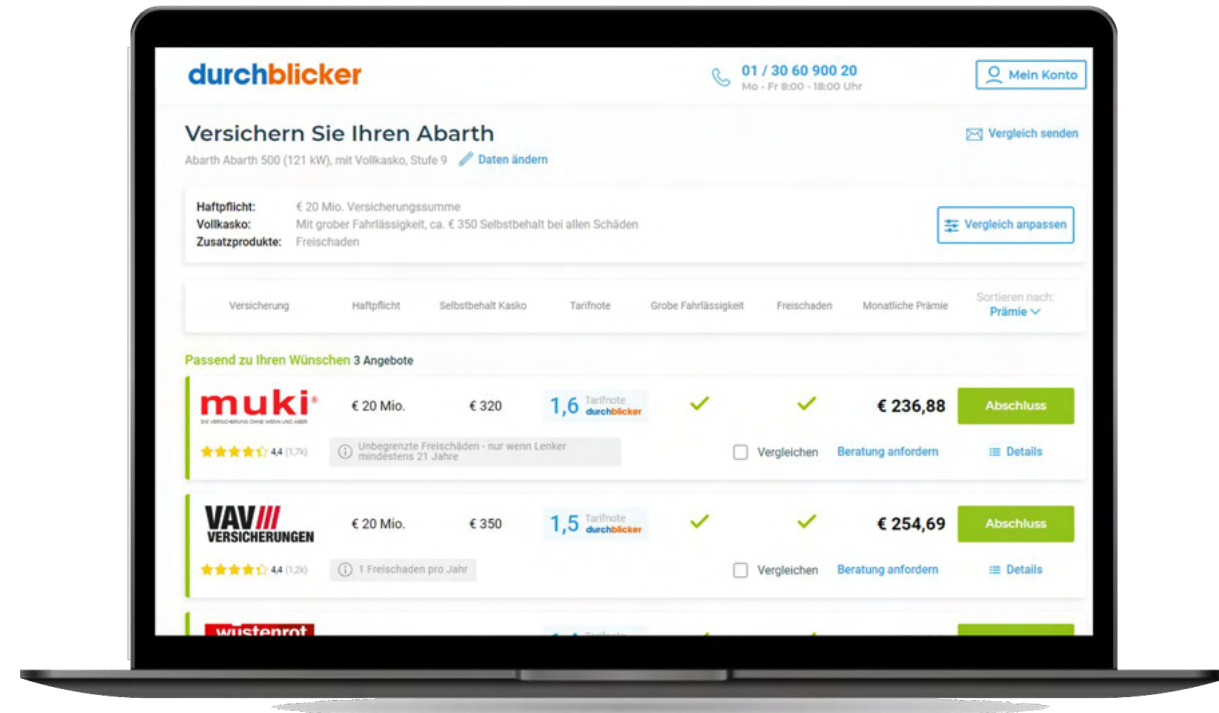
durchblicker

01 / 30 60 900 20
Mo - Fr 8:00 - 18:00 Uhr

Mein Konto

Versichern Sie Ihren Abarth

Abarth Abarth 500 (121 kW), mit Vollkasko, Stufe 9 Daten ändern

Vergleich senden

Haftpflicht: € 20 Mio. Versicherungssumme
Vollkasko: Mit grober Fahrlässigkeit, ca. € 350 Selbstbehalt bei allen Schäden
Zusatzprodukte: Freischaden

Vergleich anpassen

| Versicherung | Haftpflicht | Selbstbehalt Kasko | Tarifnote | Grobe Fahrlässigkeit | Freischaden | Monatliche Prämie | Sortieren nach: Prämie |
|---|---|---|---|---|---|---|---|

Passend zu Ihren Wünschen 3 Angebote

muki
DIE VERSICHERUNG OHNE WENN UND ABER
€ 20 Mio. € 320 1,6 Tarifnote durchblicker € 236,88 Abschluss
4,4 (1,7k) Unbegrenzte Freischäden - nur wenn Lenker mindestens 21 Jahre
Vergleichen Beratung anfordern Details

VAV VERSICHERUNGEN
€ 20 Mio. € 350 1,5 Tarifnote durchblicker € 254,69 Abschluss
4,4 (1,2k) 1 Freischaden pro Jahr
Vergleichen Beratung anfordern Details

wüstenrot